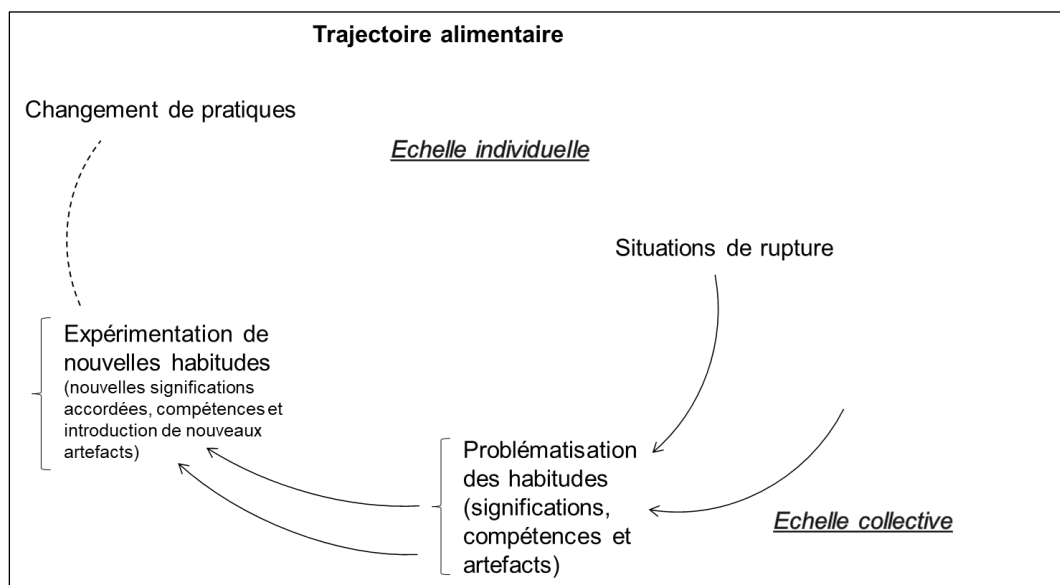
Trajectoire alimentaire

Changement de pratiques

Echelle individuelle

Situations de rupture

Expérimentation de nouvelles habitudes (nouvelles significations accordées, compétences et introduction de nouveaux artefacts)

Problématisation des habitudes (significations, compétences et artefacts)

Echelle collective